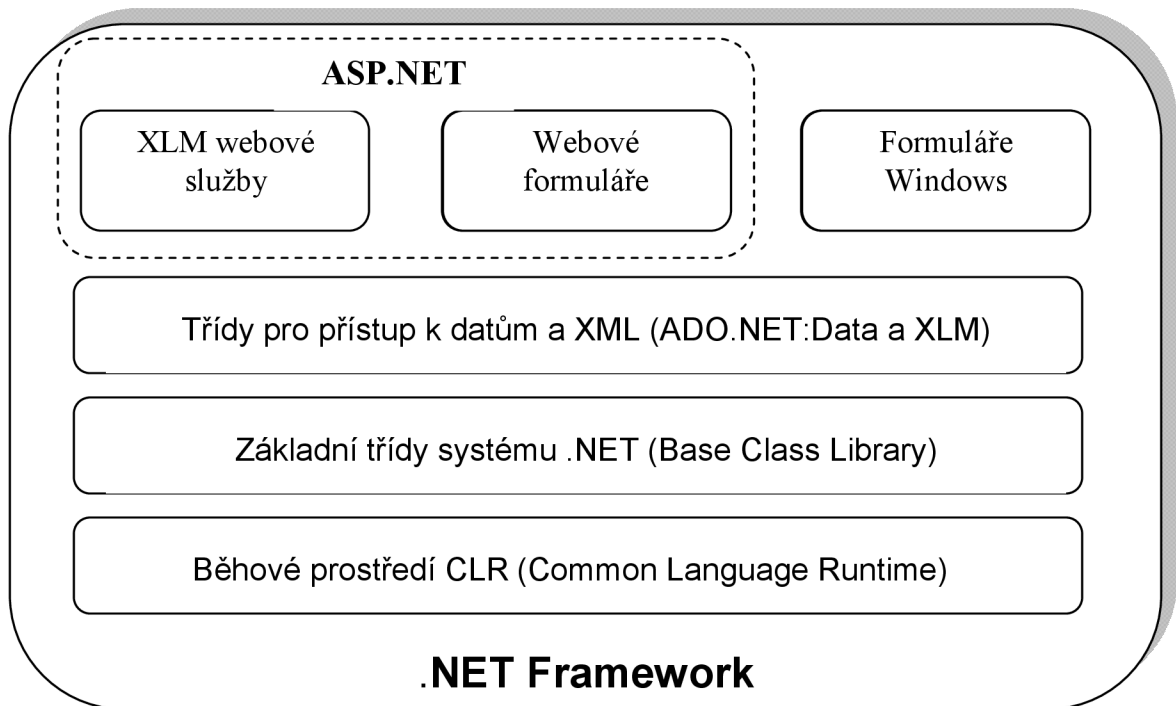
ASP.NET

XLM webové služby

Webové formuláře

Formuláře Windows

Třídy pro přístup k datům a XML (ADO.NET:Data a XLM)

Základní třídy systému .NET (Base Class Library)

Běhové prostředí CLR (Common Language Runtime)

.NET Framework